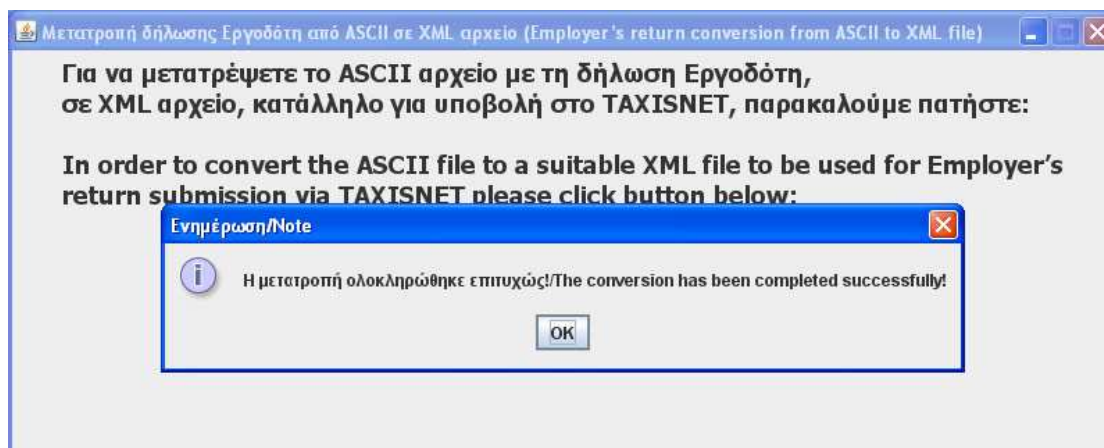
Μετατροπή δήλωσης Εργοδότη από ASCII σε XML αρχείο (Employer's return conversion from ASCII to XML file)

Για να μετατρέψετε το ASCII αρχείο με τη δήλωση Εργοδότη, σε XML αρχείο, κατάλληλο για υποβολή στο TAXISNET, παρακαλούμε πατήστε:

In order to convert the ASCII file to a suitable XML file to be used for Employer's return submission via TAXISNET please click button below:

Ενημέρωση/Note

Η μετατροπή ολοκληρώθηκε επιτυχώς!/The conversion has been completed successfully!

OK